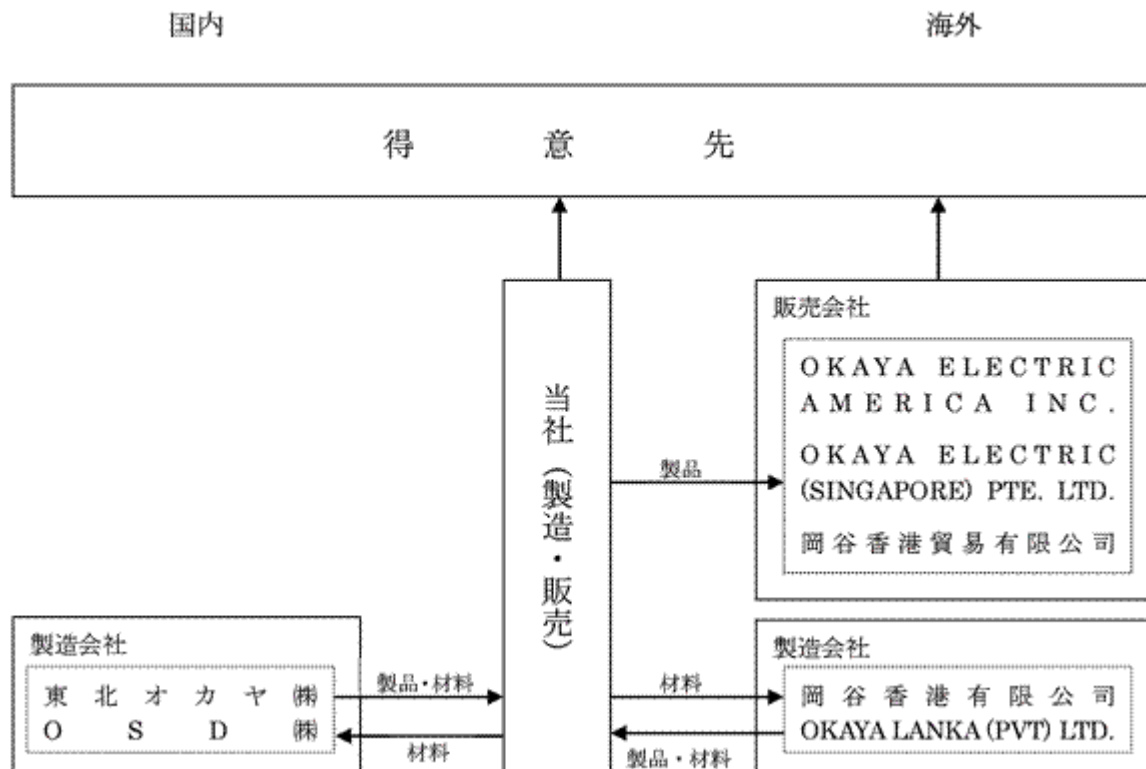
国内

海外

得　意　先

当社（製造・販売）

販売会社

OKAYA ELECTRIC AMERICA INC.

OKAYA ELECTRIC (SINGAPORE) PTE. LTD.

岡谷香港貿易有限公司

製品

製造会社

東北オカヤ㈱
OSD㈱

製品・材料

材料

製造会社

材料

岡谷香港有限公司
OKAYA LANKA (PVT) LTD.

製品・材料